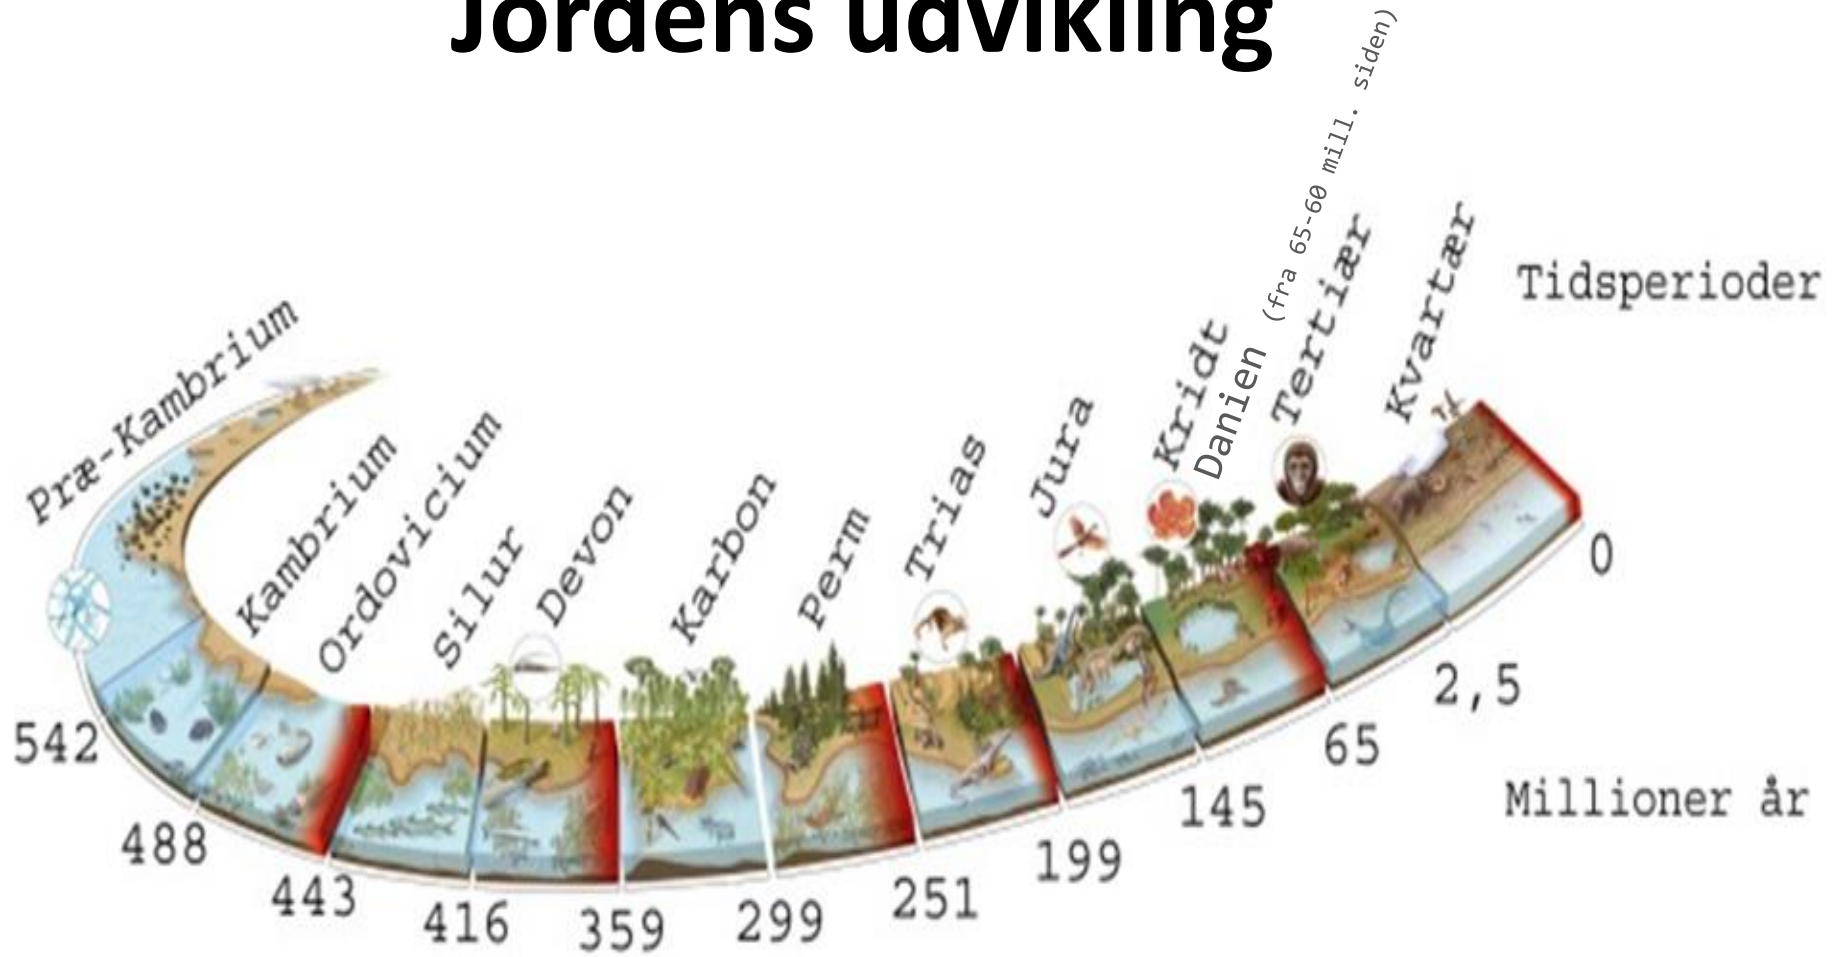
Jordens udvikling

Præ-Kambrium
Kambrium
Ordovicium
Silur
Devon
Karbon
Perm
Trias
Jura
Kridt
Danien (fra 65-60 mill. siden)
Tertiær
Kvartær
Tidsperioder

542
488
443
416
359
299
251
199
145
65
2,5
0
Millioner år